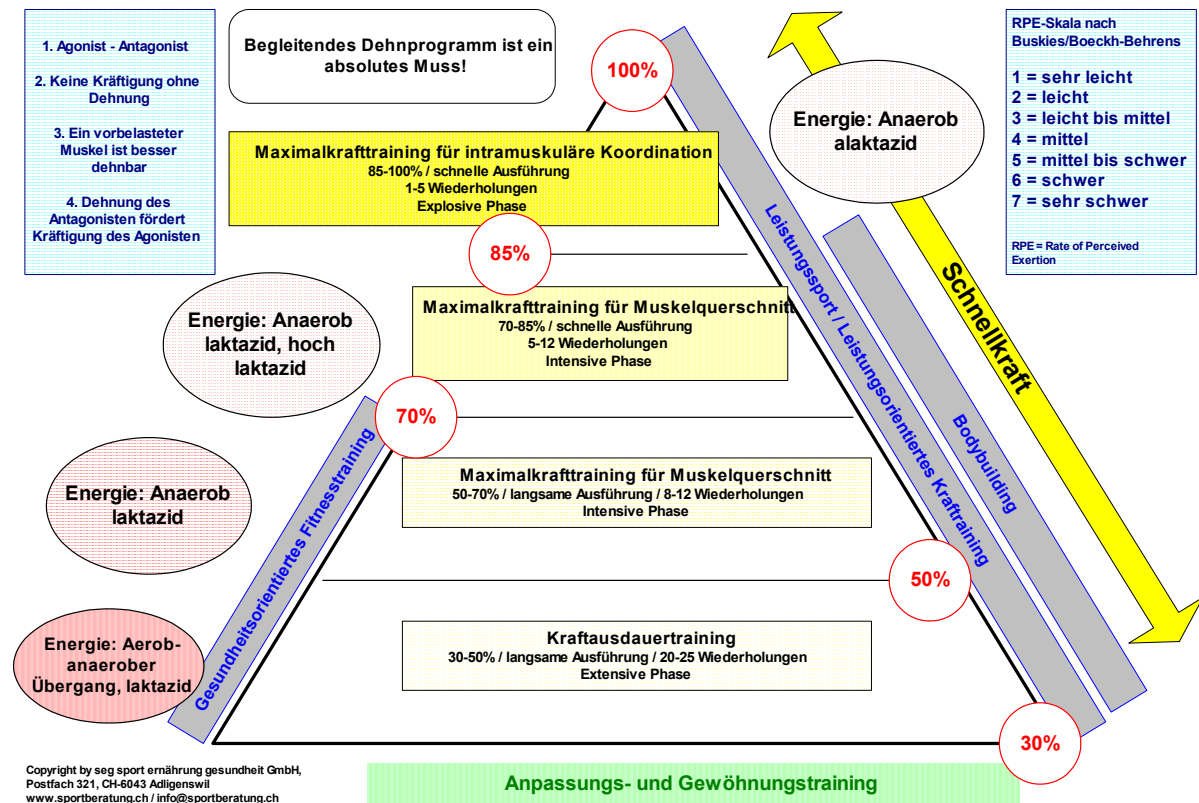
1. Agonist - Antagonist

2. Keine Kräftigung ohne Dehnung

3. Ein vorbelasteter Muskel ist besser dehnbar

4. Dehnung des Antagonisten fördert Kräftigung des Agonisten

Begleitendes Dehnprogramm ist ein absolutes Muss!

100%

Energie: Anaerob alaktazid

RPE-Skala nach Buskies/Boeckh-Behrens

1 = sehr leicht
2 = leicht
3 = leicht bis mittel
4 = mittel
5 = mittel bis schwer
6 = schwer
7 = sehr schwer

RPE = Rate of Perceived Exertion

Maximalkrafttraining für intramuskuläre Koordination
85-100% / schnelle Ausführung
1-5 Wiederholungen
Explosive Phase

85%

Schnellkraft

Energie: Anaerob laktazid, hoch laktazid

Maximalkrafttraining für Muskelquerschnitt
70-85% / schnelle Ausführung
5-12 Wiederholungen
Intensive Phase

Leistungssport / Leistungsorientiertes Krafttraining

Bodybuilding

70%

Gesundheitsorientiertes Fitnesstraining

Energie: Anaerob laktazid

Maximalkrafttraining für Muskelquerschnitt
50-70% / langsame Ausführung / 8-12 Wiederholungen
Intensive Phase

50%

Energie: Aerob-anaerober Übergang, laktazid

Kraftausdauertraining
30-50% / langsame Ausführung / 20-25 Wiederholungen
Extensive Phase

30%

Copyright by seg sport ernährung gesundheit GmbH,
Postfach 321, CH-6043 Adligenswil
www.sportberatung.ch / info@sportberatung.ch

Anpassungs- und Gewöhnungstraining